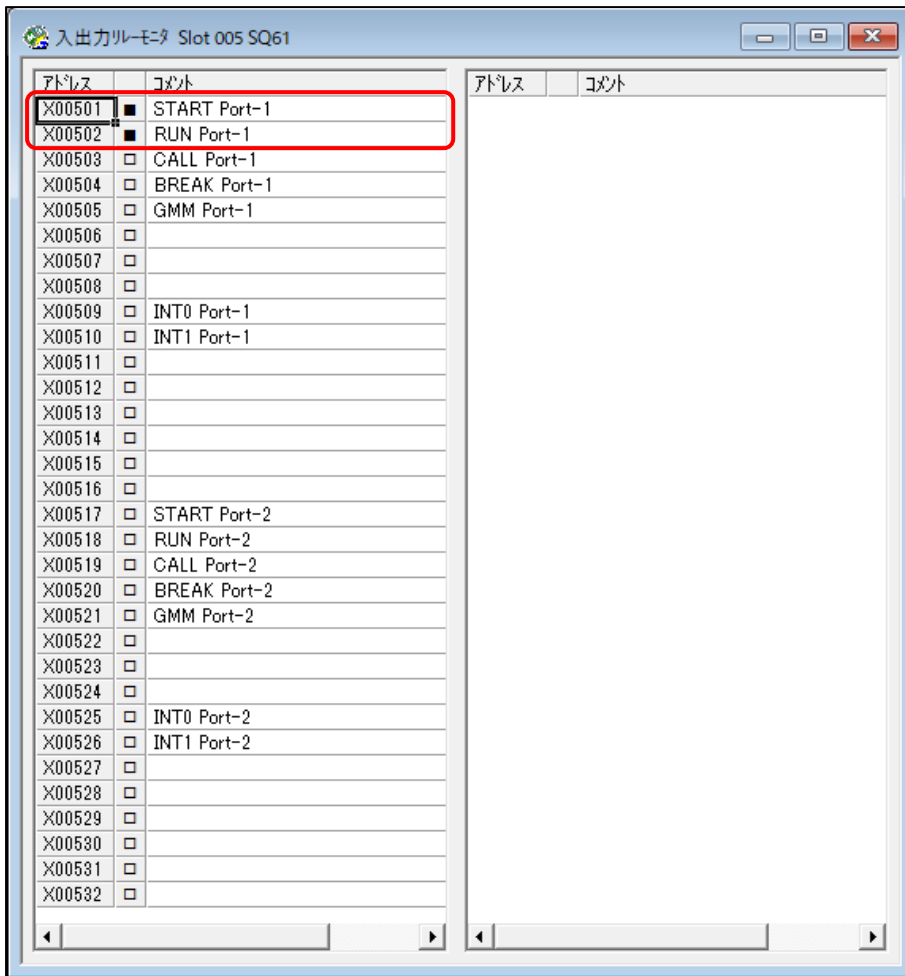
入出力リレーモニタ Slot 005 SQ61

| アドレス | | コメント |
|---|---|---|
| X00501 | ■ | START Port-1 |
| X00502 | ■ | RUN Port-1 |
| X00503 | □ | CALL Port-1 |
| X00504 | □ | BREAK Port-1 |
| X00505 | □ | GMM Port-1 |
| X00506 | □ | |
| X00507 | □ | |
| X00508 | □ | |
| X00509 | □ | INT0 Port-1 |
| X00510 | □ | INT1 Port-1 |
| X00511 | □ | |
| X00512 | □ | |
| X00513 | □ | |
| X00514 | □ | |
| X00515 | □ | |
| X00516 | □ | |
| X00517 | □ | START Port-2 |
| X00518 | □ | RUN Port-2 |
| X00519 | □ | CALL Port-2 |
| X00520 | □ | BREAK Port-2 |
| X00521 | □ | GMM Port-2 |
| X00522 | □ | |
| X00523 | □ | |
| X00524 | □ | |
| X00525 | □ | INT0 Port-2 |
| X00526 | □ | INT1 Port-2 |
| X00527 | □ | |
| X00528 | □ | |
| X00529 | □ | |
| X00530 | □ | |
| X00531 | □ | |
| X00532 | □ | |

| アドレス | | コメント |
|---|---|---|